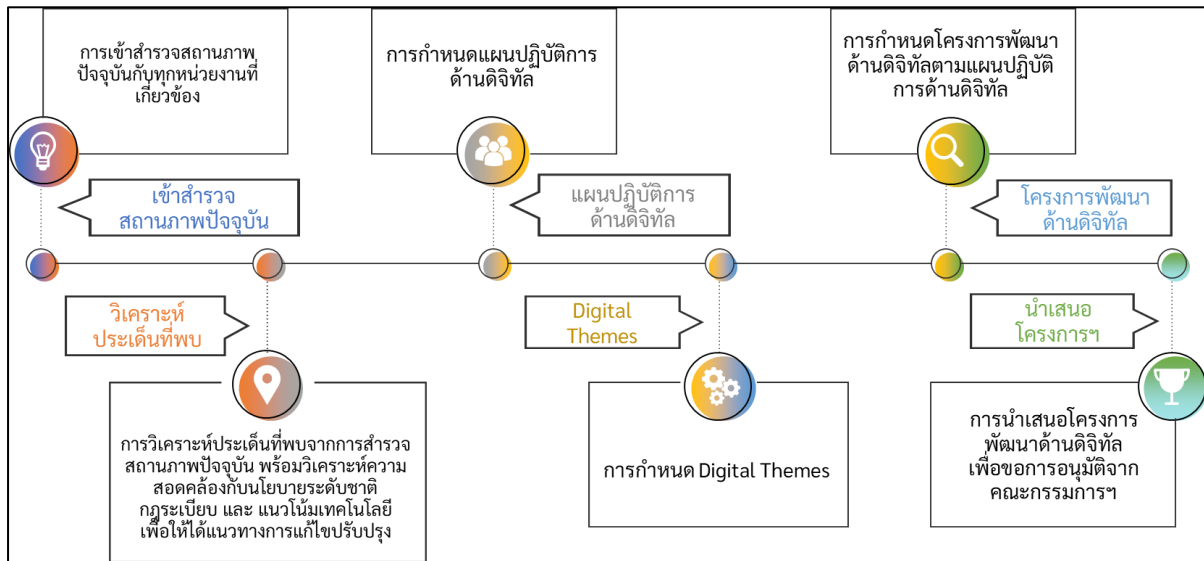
การเข้าสำรวจสถานภาพปัจจุบันกับทุกหน่วยงานที่เกี่ยวข้อง

เข้าสำรวจสถานภาพปัจจุบัน

วิเคราะห์ประเด็นที่พบ

การวิเคราะห์ประเด็นที่พบจากการสำรวจสถานภาพปัจจุบัน พร้อมวิเคราะห์ความสอดคล้องกับนโยบายระดับชาติ กฎระเบียบ และ แนวโน้มเทคโนโลยี เพื่อให้ได้แนวทางการแก้ไขปรับปรุง

การกำหนดแผนปฏิบัติการด้านดิจิทัล

แผนปฏิบัติการด้านดิจิทัล

Digital Themes

การกำหนด Digital Themes

การกำหนดโครงการพัฒนาด้านดิจิทัลตามแผนปฏิบัติการด้านดิจิทัล

โครงการพัฒนาด้านดิจิทัล

นำเสนอโครงการฯ

การนำเสนอโครงการพัฒนาด้านดิจิทัลเพื่อขอการอนุมัติจากคณะกรรมการฯ